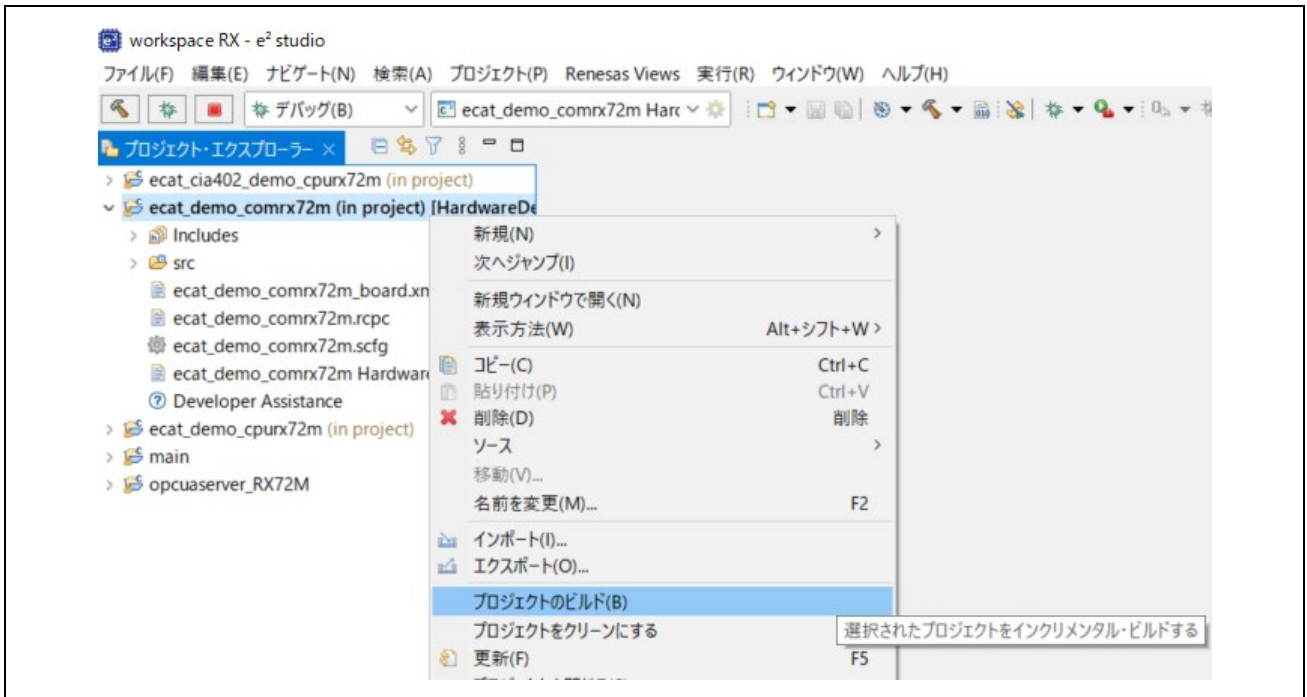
workspace RX - e² studio

ファイル(F) 編集(E) ナビゲート(N) 検索(A) プロジェクト(P) Renesas Views 実行(R) ウィンドウ(W) ヘルプ(H)

デバッグ(B) ecat_demo_comrx72m Harc

プロジェクト・エクスプローラー ×

ecat_cia402_demo_cpurx72m (in project)
ecat_demo_comrx72m (in project) [HardwareDe
Includes
src
ecat_demo_comrx72m_board.xn
ecat_demo_comrx72m.rcpc
ecat_demo_comrx72m.scfg
ecat_demo_comrx72m Hardwar
Developer Assistance
ecat_demo_cpurx72m (in project)
main
opcuaserver_RX72M

新規(N)
次へジャンプ(I)
新規ウィンドウで開く(N)
表示方法(W) Alt+シフト+W
コピー(C) Ctrl+C
貼り付け(P) Ctrl+V
削除(D) 削除
ソース
移動(V)...
名前を変更(M)... F2
インポート(I)...
エクスポート(O)...
プロジェクトのビルド(B)
プロジェクトをクリーンにする
更新(F) F5

選択されたプロジェクトをインクリメンタル・ビルドする